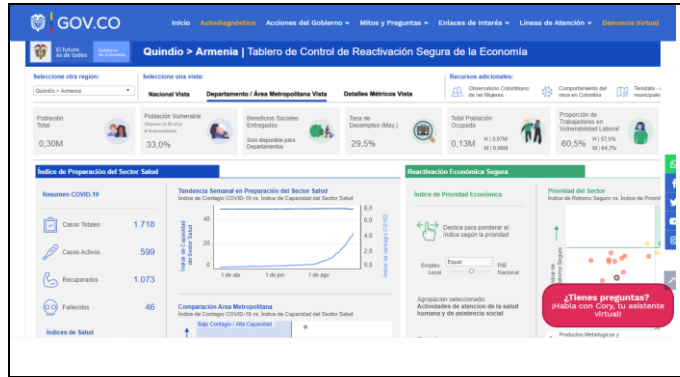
GOV.CO

Inicio Autodiagnóstico Acciones del Gobierno Mitos y Preguntas Enlaces de Interés Líneas de Atención Denuncia Virtual

El futuro es de todos Gobierno de Colombia

Quindío > Armenia | Tablero de Control de Reactivación Segura de la Economía

Seleccione otra región:
Quindío > Armenia

Seleccione una vista:
Nacional Vista Departamento / Área Metropolitana Vista Detalles Métricos Vista

Recursos adicionales:
Observatorio Colombiano de las Mujeres
Comportamiento del virus en Colombia
Tiendas - municipales

Población Total
0,30M

Población Vulnerable
33,0%

Beneficios Sociales Entregados
Solo disponible para Departamentos

Tasa de Desempleo (May.)
29,5%

Total Población Ocupada
0,13M
H | 0,07M
M | 0,06M

Proporción de Trabajadores en Vulnerabilidad Laboral
60,5%
H | 57,5%
M | 64,3%

Índice de Preparación del Sector Salud

Resumen COVID-19

Casos Totales 1.718
Casos Activos 599
Recuperados 1.073
Fallecidos 46

Índices de Salud

Tendencia Semanal en Preparación del Sector Salud
Índice de Contagio COVID-19 vs. Índice de Capacidad del Sector Salud

Índice de Capacidad del Sector Salud
Índice de contagio COVID
40
20
0
8,0
6,0
4,0
2,0
0,0
1 de abr
1 de jun
1 de ago

Comparación Área Metropolitana
Índice de Contagio COVID-19 vs. Índice de Capacidad del Sector Salud
Bajo Contagio / Alta Capacidad

Reactivación Económica Segura

Índice de Prioridad Económica

Deslice para ponderar el índice según la prioridad

Empleo Local
Equal
PIB Nacional

Agrupacion seleccionado:
Actividades de atencion de la salud humana y de asistencia social

Prioridad del Sector
Índice de Retorno Seguro vs. Índice de Prioridad

Productos Metalurgicos y

¿Tienes preguntas?
¡Habla con Cory, tu asistente virtual!